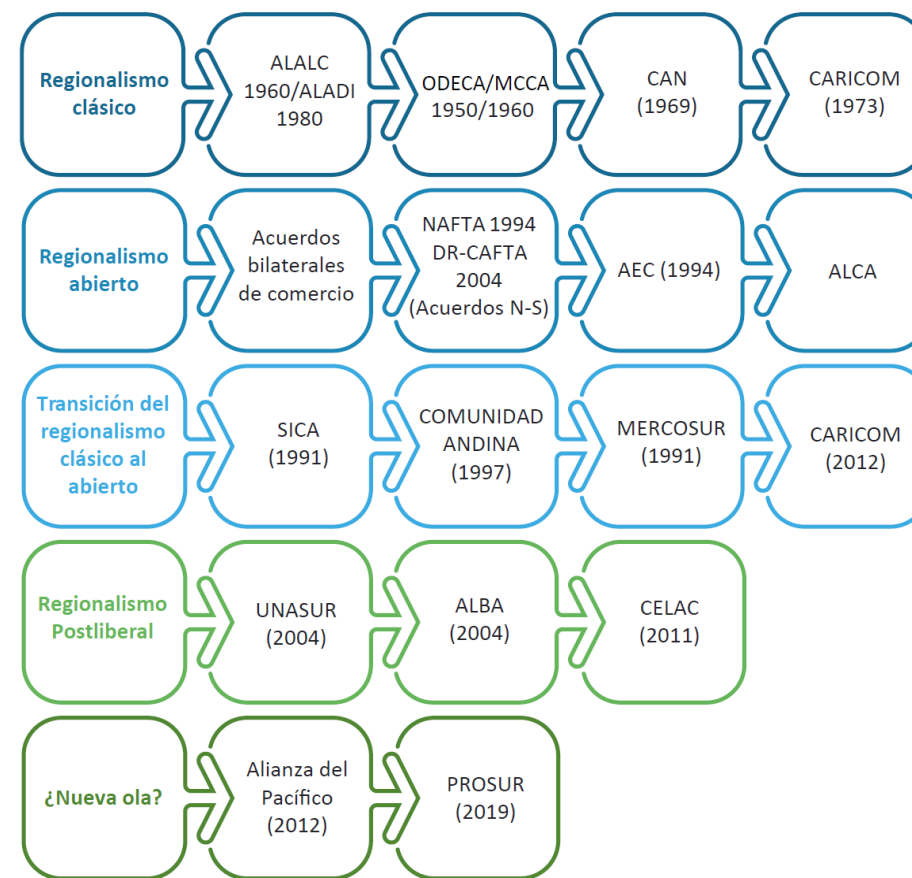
Regionalismo clásico

ALALC 1960/ALADI 1980

ODECA/MCCA 1950/1960

CAN (1969)

CARICOM (1973)

Regionalismo abierto

Acuerdos bilaterales de comercio

NAFTA 1994 DR-CAFTA 2004 (Acuerdos N-S)

AEC (1994)

ALCA

Transición del regionalismo clásico al abierto

SICA (1991)

COMUNIDAD ANDINA (1997)

MERCOSUR (1991)

CARICOM (2012)

Regionalismo Postliberal

UNASUR (2004)

ALBA (2004)

CELAC (2011)

¿Nueva ola?

Alianza del Pacífico (2012)

PROSUR (2019)